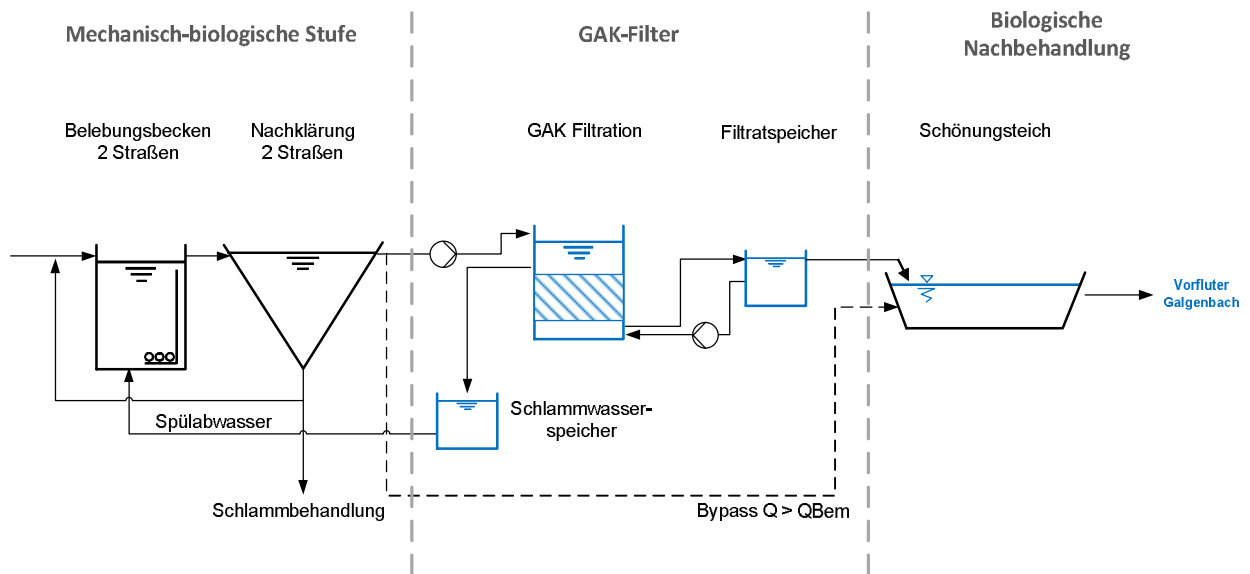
Mechanisch-biologische Stufe

GAK-Filter

Biologische Nachbehandlung

Belebungsbecken 2 Straßen

Nachklärung 2 Straßen

GAK Filtration

Filtratspeicher

Schönungsteich

Vorfluter Galgenbach

Schlammwasserspeicher

Spülabwasser

Schlammbehandlung

Bypass Q > QBem